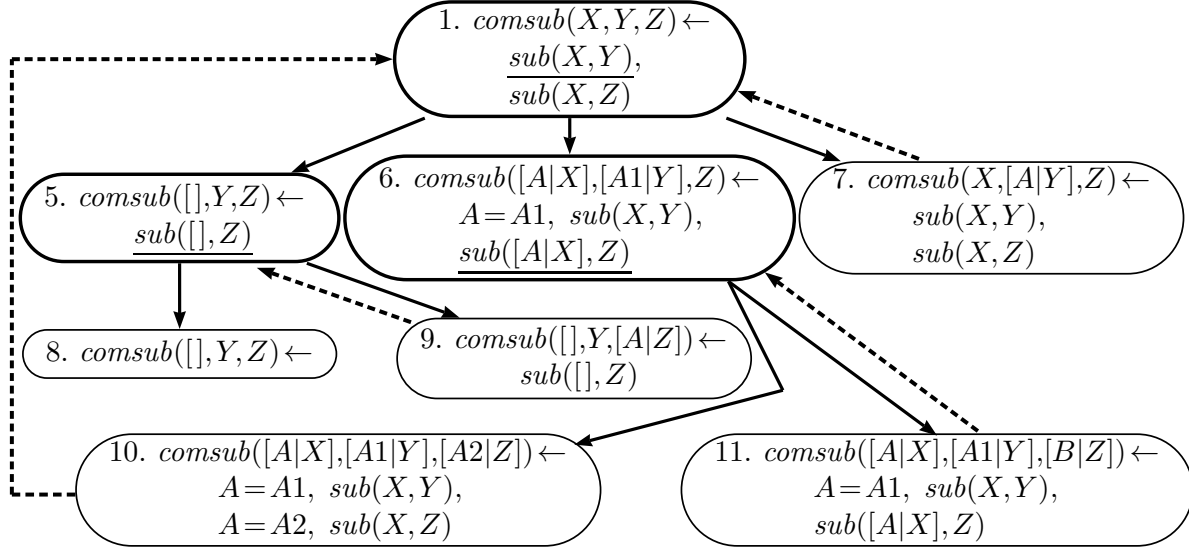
1. $comsub(X,Y,Z) \leftarrow$
$\underline{sub(X,Y)}$,
$\underline{sub(X,Z)}$

5. $comsub([],Y,Z) \leftarrow$
$\underline{sub([],Z)}$

6. $comsub([A|X],[A1|Y],Z) \leftarrow$
$A = A1,\ sub(X,Y)$,
$\underline{sub([A|X],Z)}$

7. $comsub(X,[A|Y],Z) \leftarrow$
$sub(X,Y)$,
$sub(X,Z)$

8. $comsub([],Y,Z) \leftarrow$

9. $comsub([],Y,[A|Z]) \leftarrow$
$sub([],Z)$

10. $comsub([A|X],[A1|Y],[A2|Z]) \leftarrow$
$A = A1,\ sub(X,Y)$,
$A = A2,\ sub(X,Z)$

11. $comsub([A|X],[A1|Y],[B|Z]) \leftarrow$
$A = A1,\ sub(X,Y)$,
$sub([A|X],Z)$